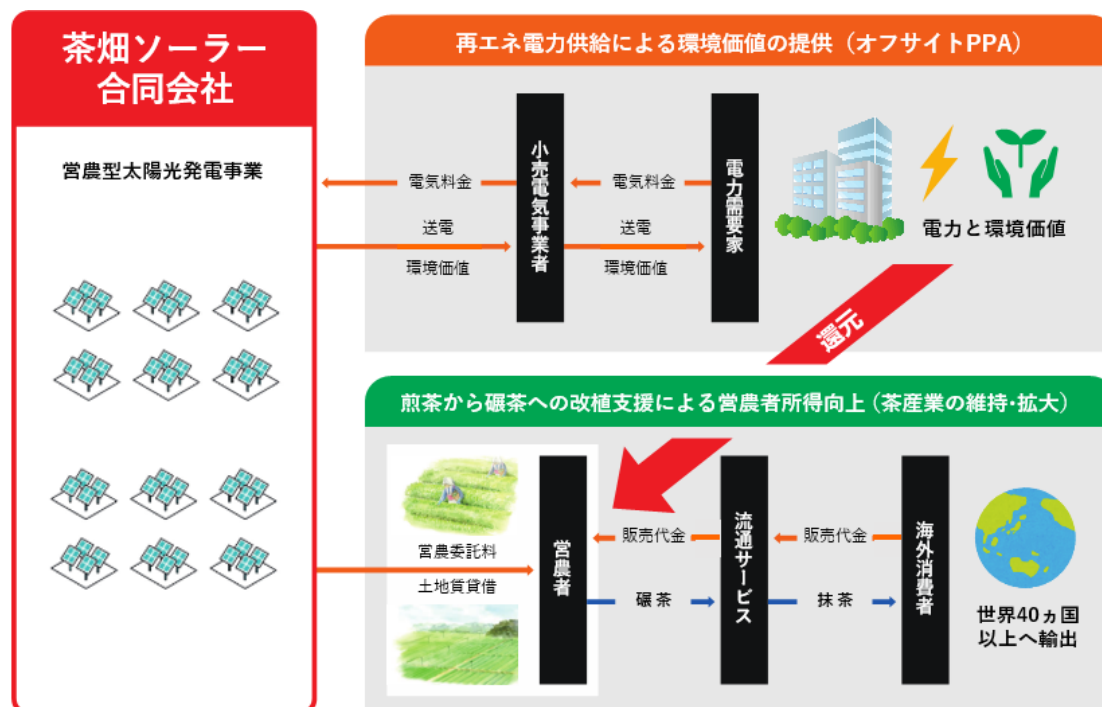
茶畑ソーラー合同会社

営農型太陽光発電事業

再エネ電力供給による環境価値の提供（オフサイトPPA）

電気料金

送電

環境価値

小売電気事業者

電気料金

送電

環境価値

電力需要家

電力と環境価値

還元

煎茶から碾茶への改植支援による営農者所得向上（茶産業の維持・拡大）

営農委託料

土地賃貸借

営農者

販売代金

碾茶

流通サービス

販売代金

抹茶

海外消費者

世界40ヵ国以上へ輸出